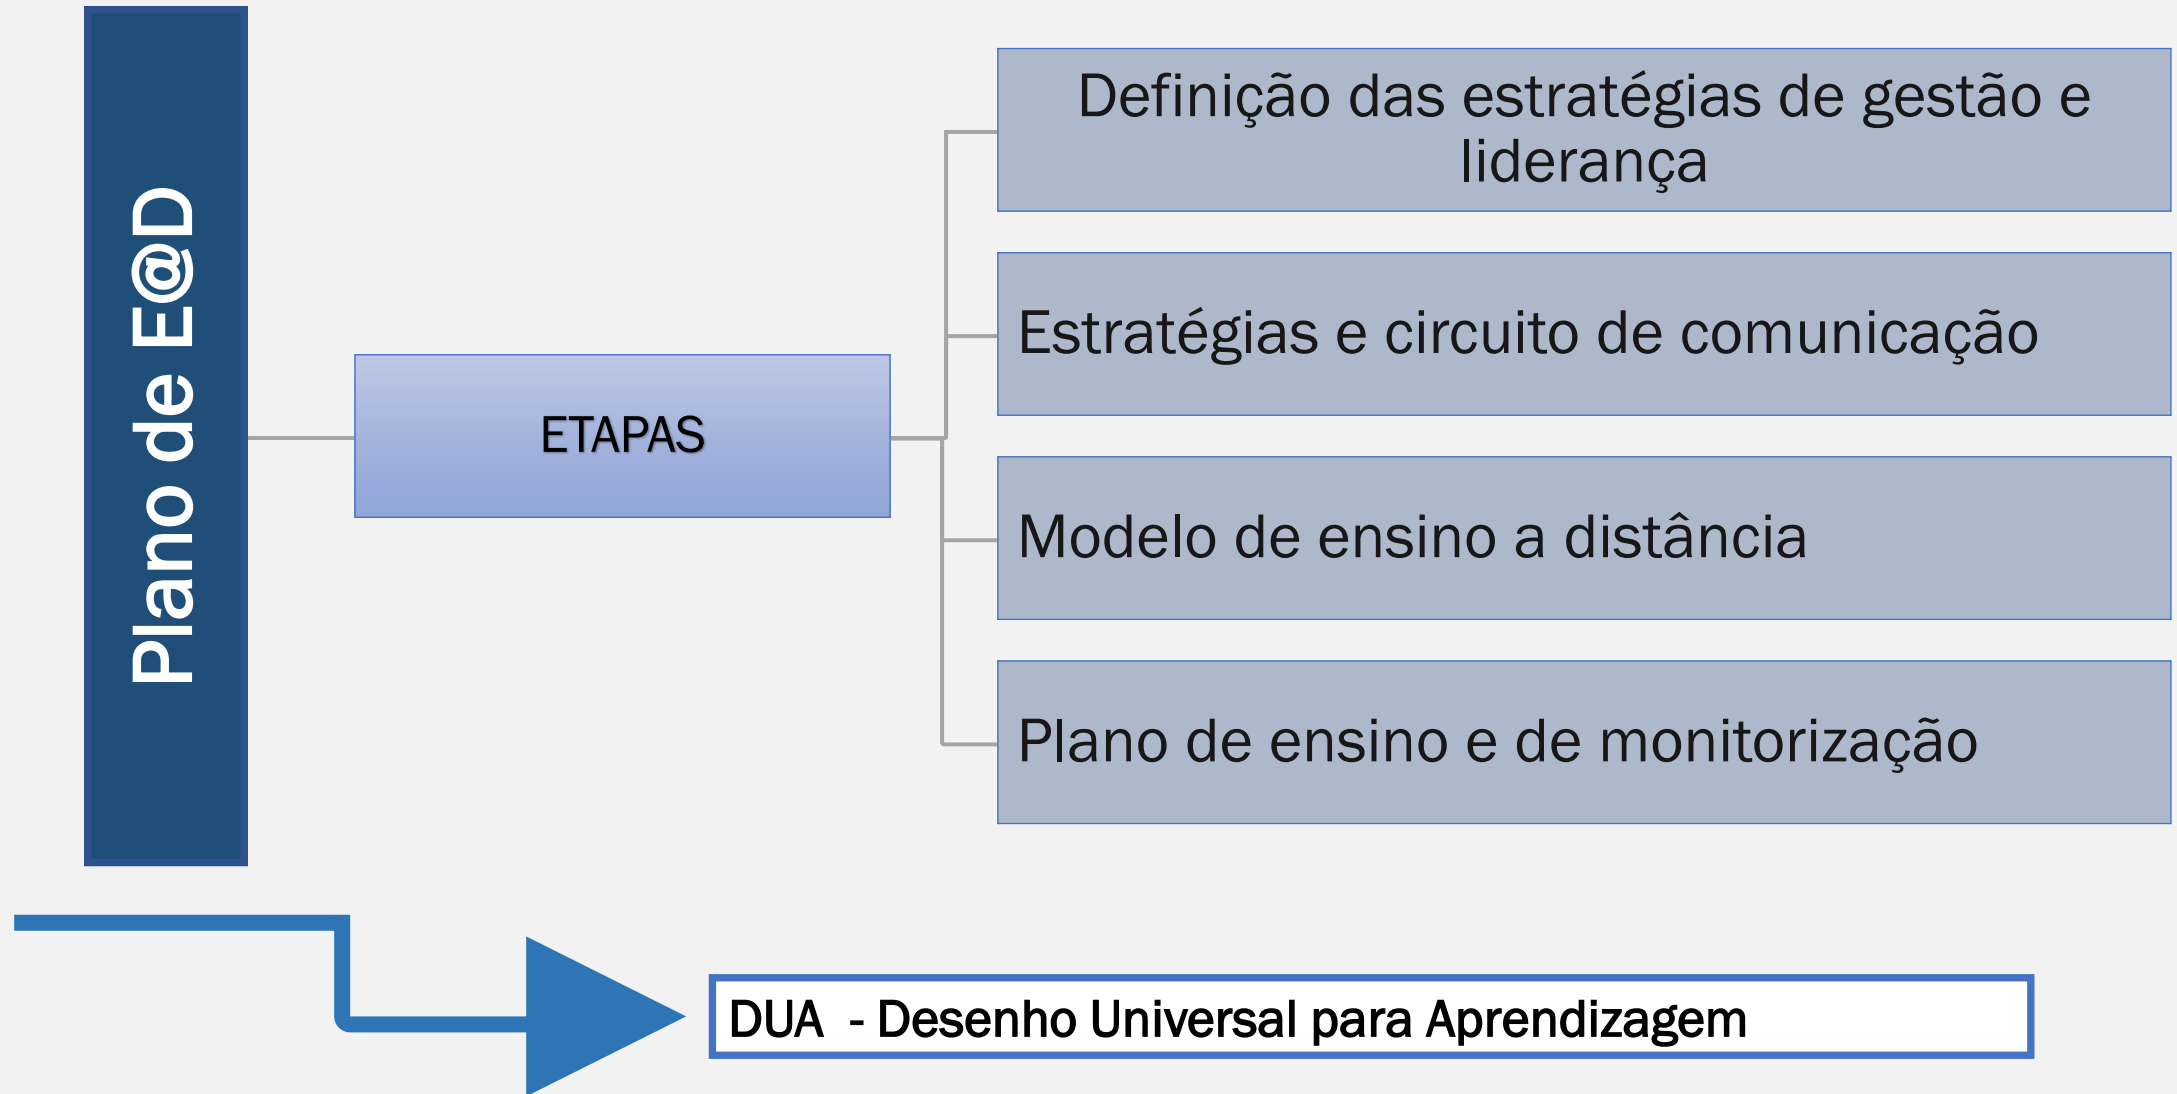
Plano de E@D

ETAPAS

Definição das estratégias de gestão e liderança

Estratégias e circuito de comunicação

Modelo de ensino a distância

Plano de ensino e de monitorização

DUA - Desenho Universal para Aprendizagem